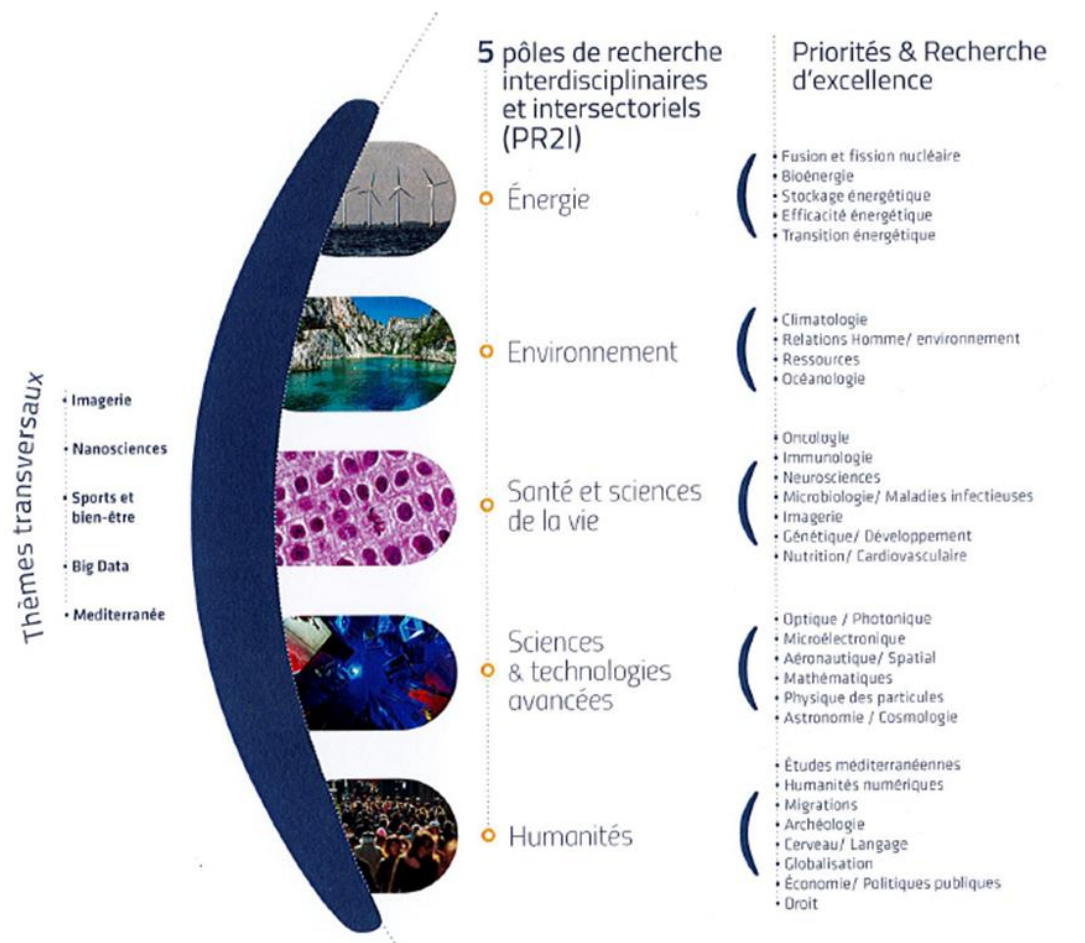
Thèmes transversaux

- Imagerie
- Nanosciences
- Sports et bien-être
- Big Data
- Mediterranée

5 pôles de recherche interdisciplinaires et intersectoriels (PR2I)

Priorités & Recherche d'excellence

Énergie
- Fusion et fission nucléaire
- Bioénergie
- Stockage énergétique
- Efficacité énergétique
- Transition énergétique

Environnement
- Climatologie
- Relations Homme/ environnement
- Ressources
- Océanologie

Santé et sciences de la vie
- Oncologie
- Immunologie
- Neurosciences
- Microbiologie/ Maladies infectieuses
- Imagerie
- Génétique/ Développement
- Nutrition/ Cardiovasculaire

Sciences & technologies avancées
- Optique / Photonique
- Microélectronique
- Aéronautique/ Spatial
- Mathématiques
- Physique des particules
- Astronomie / Cosmologie

Humanités
- Études méditerranéennes
- Humanités numériques
- Migrations
- Archéologie
- Cerveau/ Langage
- Globalisation
- Économie/ Politiques publiques
- Droit